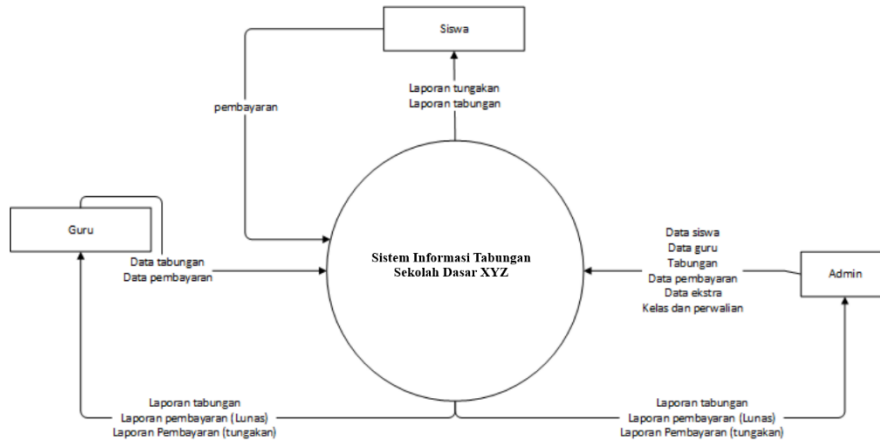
Siswa

pembayaran

Laporan tungakan
Laporan tabungan

Guru

Data tabungan
Data pembayaran

Sistem Informasi Tabungan
Sekolah Dasar XYZ

Data siswa
Data guru
Tabungan
Data pembayaran
Data ekstra
Kelas dan perwalian

Admin

Laporan tabungan
Laporan pembayaran (Lunas)
Laporan Pembayaran (tungakan)

Laporan tabungan
Laporan pembayaran (Lunas)
Laporan Pembayaran (tungakan)